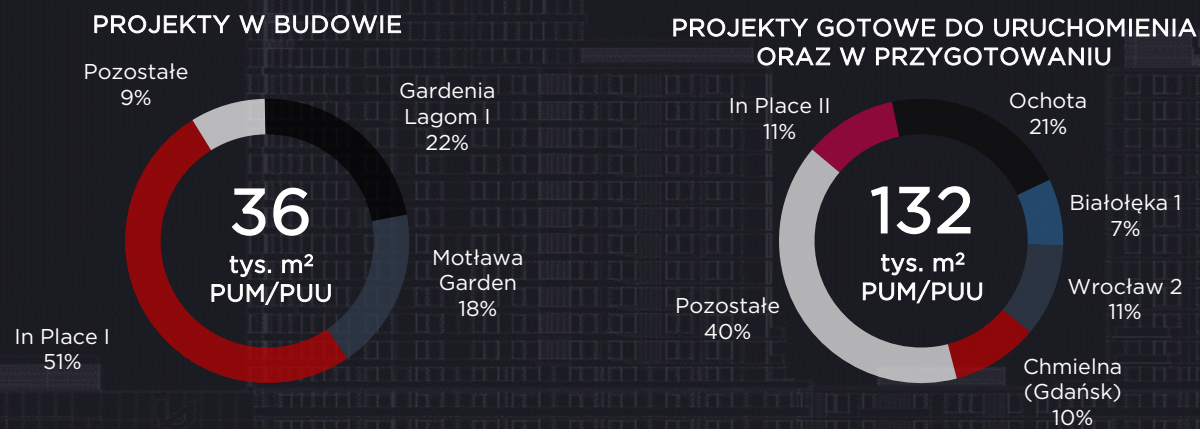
PROJEKTY W BUDOWIE

Pozostałe
9%

Gardenia
Lagom I
22%

36
tys. m²
PUM/PUU

Motława
Garden
18%

In Place I
51%

PROJEKTY GOTOWE DO URUCHOMIENIA ORAZ W PRZYGOTOWANIU

In Place II
11%

Ochota
21%

132
tys. m²
PUM/PUU

Białołęka 1
7%

Wrocław 2
11%

Pozostałe
40%

Chmielna
(Gdańsk)
10%